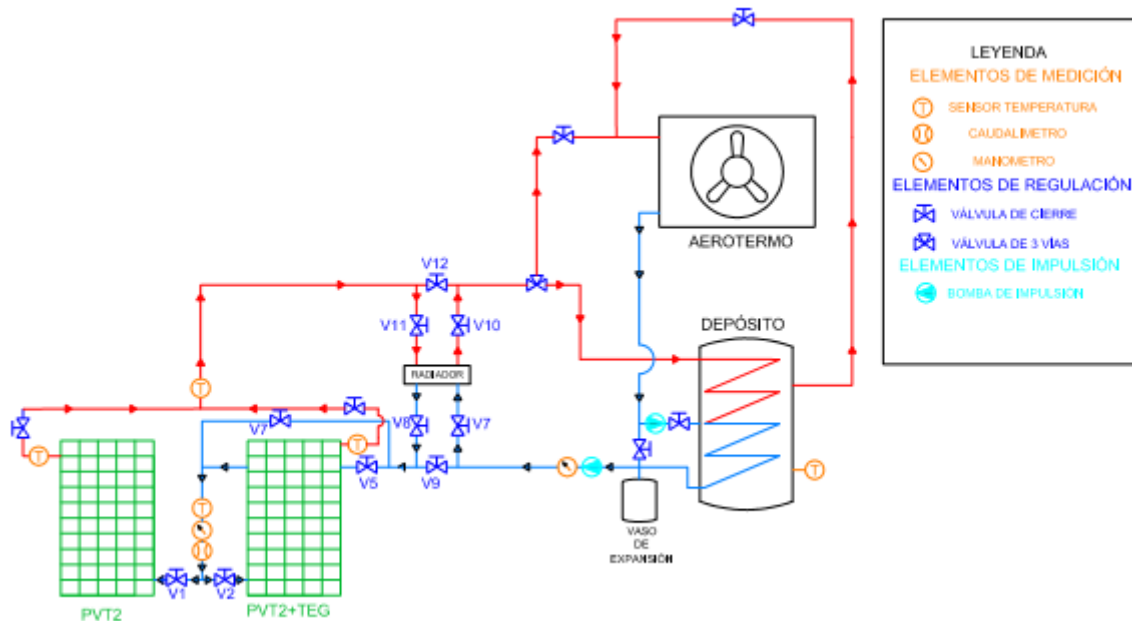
LEYENDA
ELEMENTOS DE MEDICIÓN
SENSOR TEMPERATURA
CAUDALIMETRO
MANOMETRO
ELEMENTOS DE REGULACIÓN
VÁLVULA DE CIERRE
VÁLVULA DE 3 VÍAS
ELEMENTOS DE IMPULSIÓN
BOMBA DE IMPULSIÓN

AEROTERMO
DEPÓSITO
V12
V11
V10
RADIADOR
V8
V7
V7
V5
V9
V1
V2
PVT2
PVT2+TEG
VASO DE EXPANSIÓN